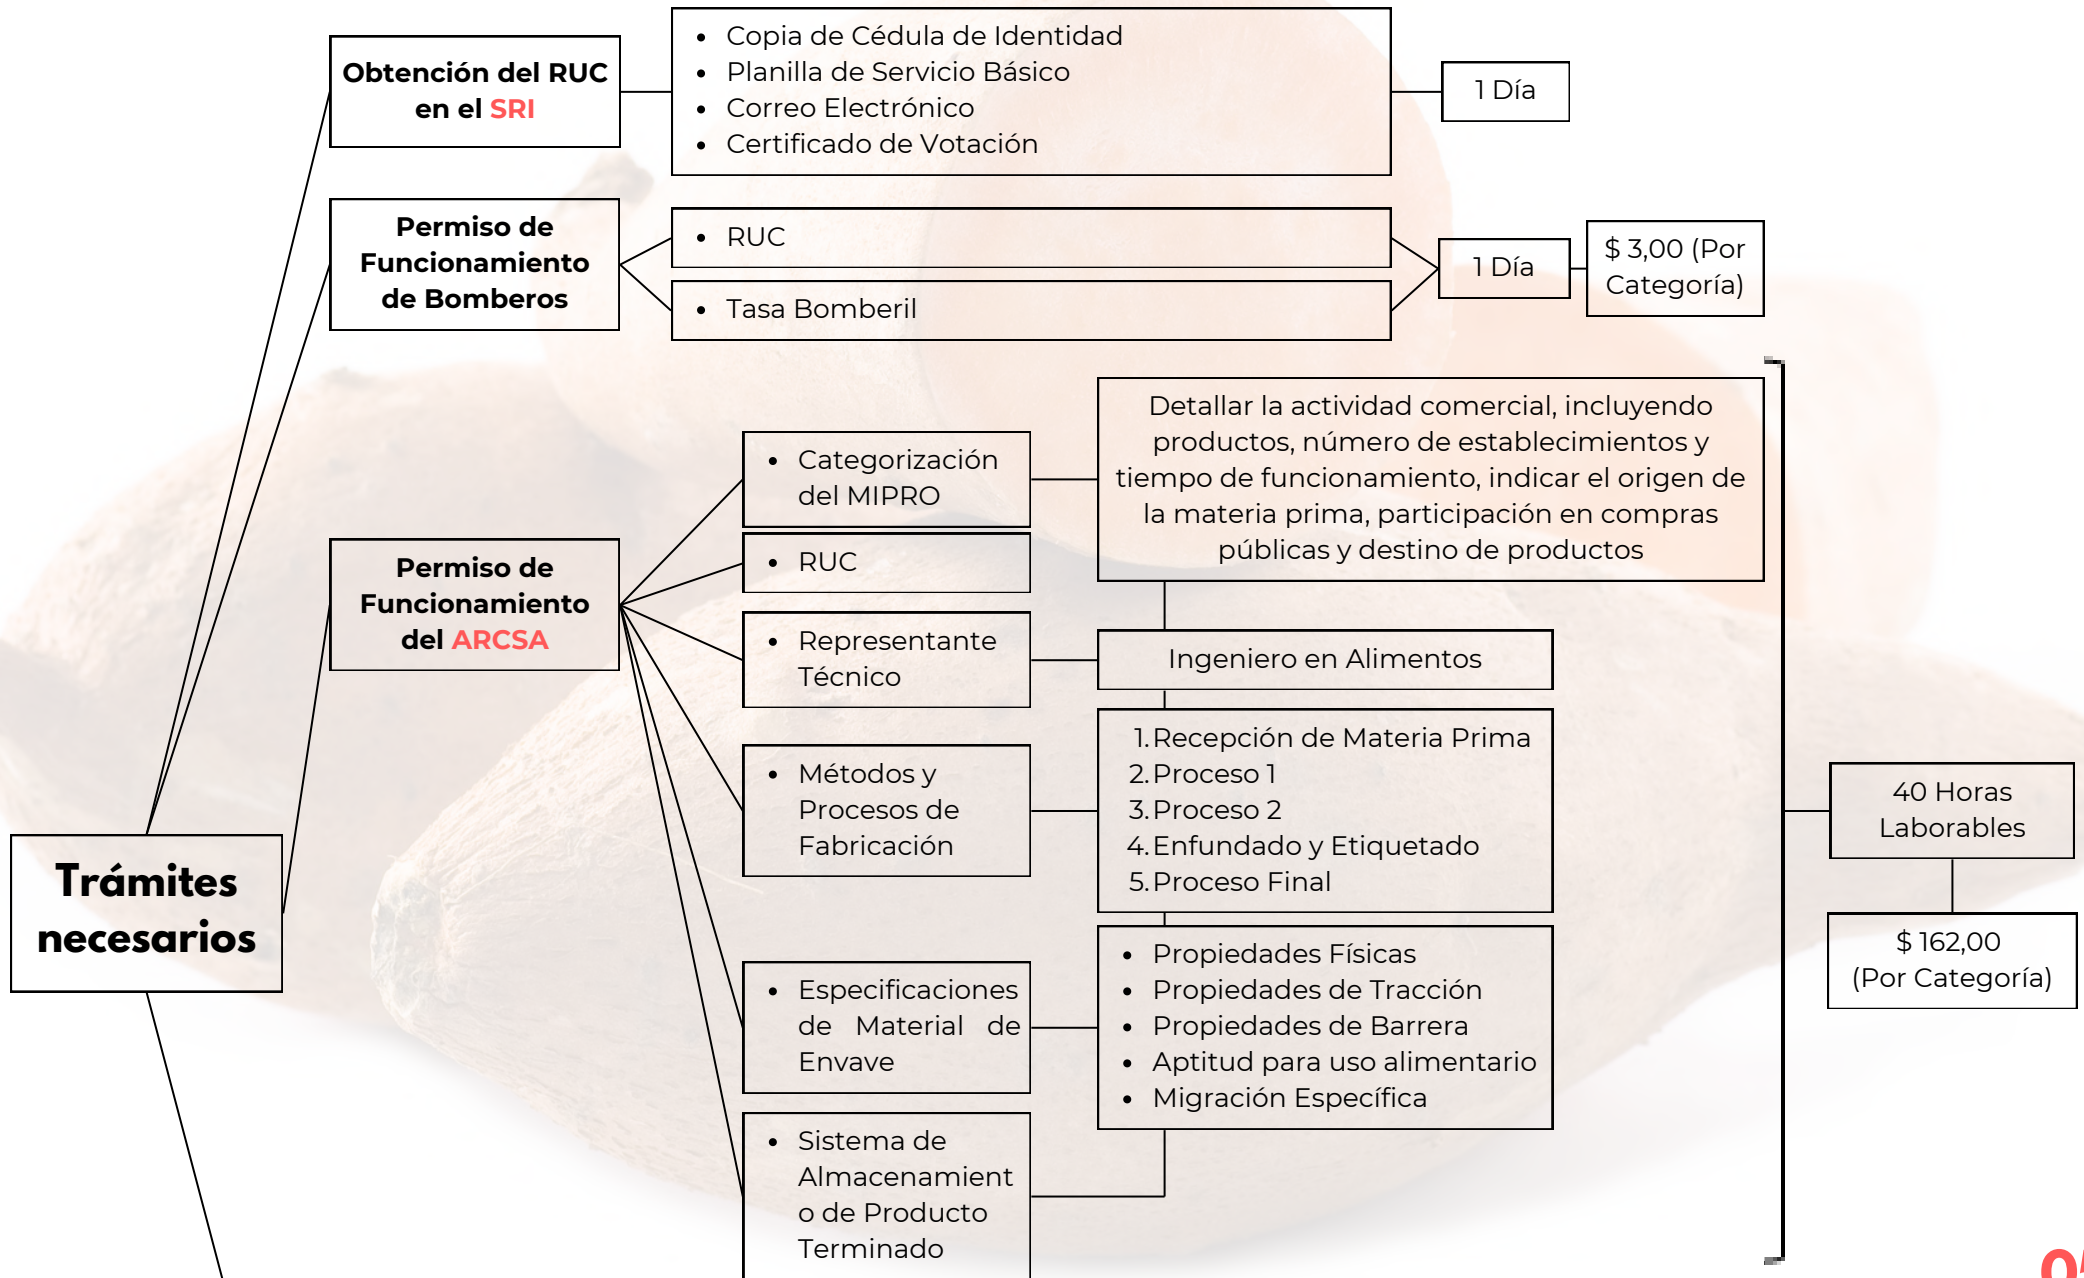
Obtención del RUC en el SRI

- Copia de Cédula de Identidad
- Planilla de Servicio Básico
- Correo Electrónico
- Certificado de Votación

1 Día

Permiso de Funcionamiento de Bomberos

- RUC
- Tasa Bomberil

1 Día

$ 3,00 (Por Categoría)

Permiso de Funcionamiento del ARCSA

- Categorización del MIPRO

Detallar la actividad comercial, incluyendo productos, número de establecimientos y tiempo de funcionamiento, indicar el origen de la materia prima, participación en compras públicas y destino de productos

- RUC

- Representante Técnico

Ingeniero en Alimentos

- Métodos y Procesos de Fabricación

1. Recepción de Materia Prima
2. Proceso 1
3. Proceso 2
4. Enfundado y Etiquetado
5. Proceso Final

- Especificaciones de Material de Envave

- Propiedades Físicas
- Propiedades de Tracción
- Propiedades de Barrera
- Aptitud para uso alimentario
- Migración Específica

- Sistema de Almacenamiento de Producto Terminado

40 Horas Laborables

$ 162,00 (Por Categoría)

Trámites necesarios